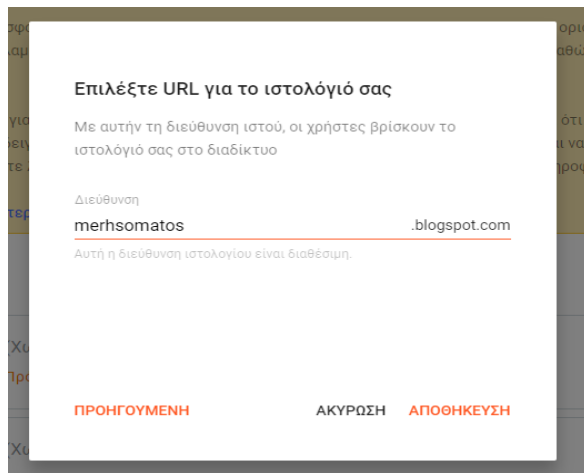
Επιλέξτε URL για το ιστολόγιό σας

Με αυτήν τη διεύθυνση ιστού, οι χρήστες βρίσκουν το ιστολόγιό σας στο διαδίκτυο

Διεύθυνση

merhsomatos .blogspot.com

Αυτή η διεύθυνση ιστολογίου είναι διαθέσιμη.

ΠΡΟΗΓΟΥΜΕΝΗ ΑΚΥΡΩΣΗ ΑΠΟΘΗΚΕΥΣΗ